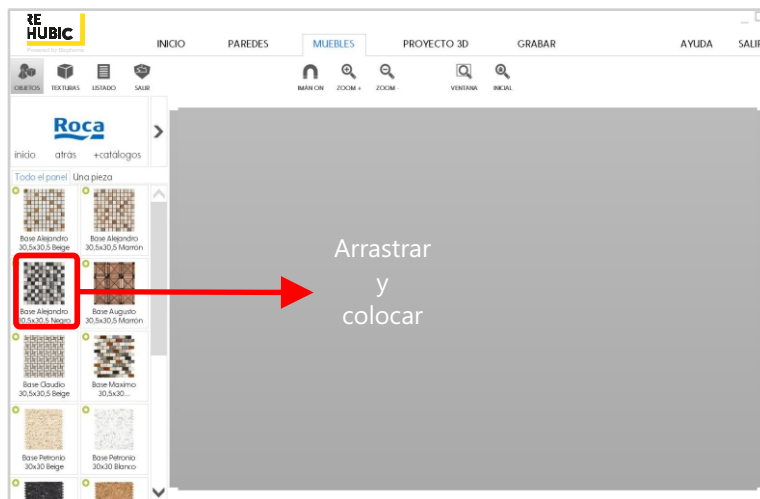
RE HUBIC
Powered by Rhythm

INICIO PAREDES MUEBLES PROYECTO 3D GRABAR AYUDA SALIR

OBJETOS TEXTURAS LISTADO SALIR

IMÁN ON ZOOM + ZOOM - VENTANA INICIAL

Roca

inicio atrás +catálogos

Todo el panel Una pieza

Base Alejandro 30,5x30,5 Beige
Base Alejandro 30,5x30,5 Marrón
Base Alejandro 30,5x30,5 Negro
Base Augusto 30,5x30,5 Marrón
Base Claudio 30,5x30,5 Beige
Base Maximo 30,5x30...
Base Petronio 30x30 Beige
Base Petronio 30x30 Blanco

Arrastrar
y
colocar